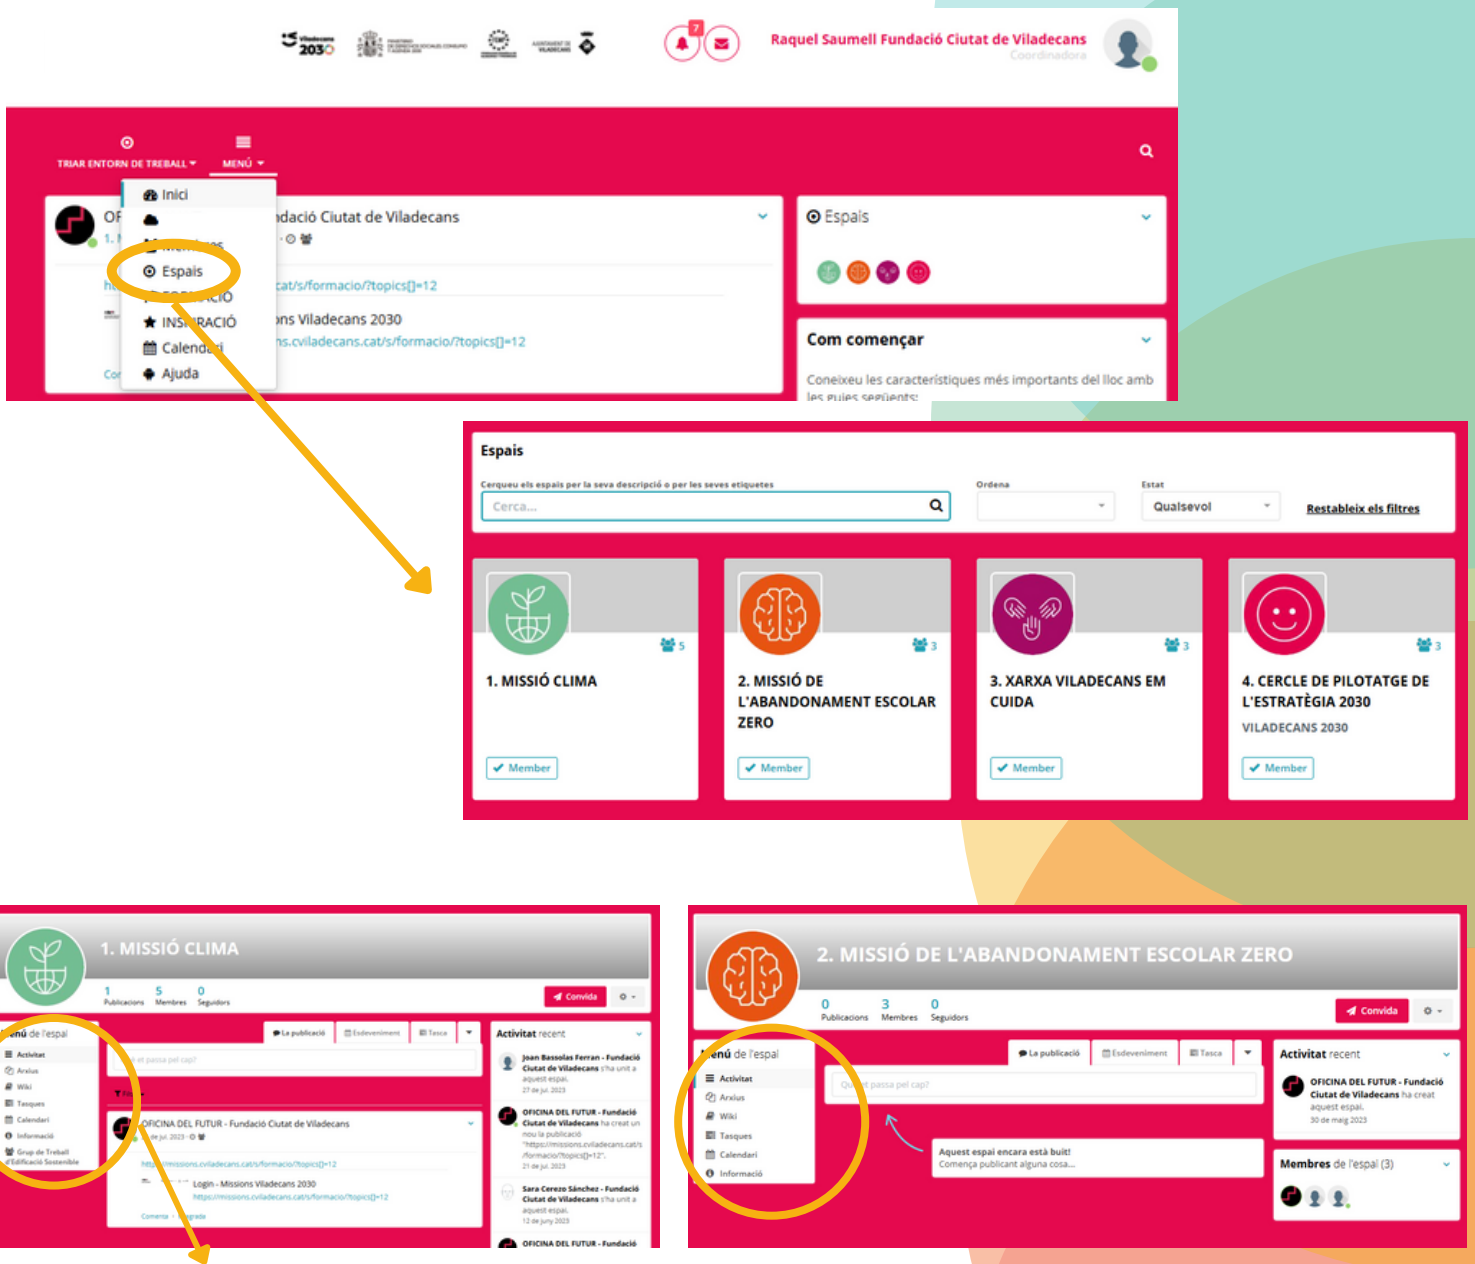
Raquel Saumell Fundació Ciutat de Viladecans
Coordinadora

TRIAR ENTORN DE TREBALL
MENÚ

Inici
Espais
INSPIRACIÓ
Calendari
Ajuda

dació Ciutat de Viladecans
cat/s/formacio/?topics[]=12
ns Viladecans 2030
ns.cviladecans.cat/s/formacio/?topics[]=12

Espais

Com començar
Coneixeu les característiques més importants del lloc amb les guies següents:

Espais
Cerqueu els espais per la seva descripció o per les seves etiquetes
Cerca...
Ordena
Estat
Qualsevol
Restableix els filtres

5
1. MISSIÓ CLIMA
Member

3
2. MISSIÓ DE L'ABANDONAMENT ESCOLAR ZERO
Member

3
3. XARXA VILADECANS EM CUIDA
Member

3
4. CERCLE DE PILOTATGE DE L'ESTRATÈGIA 2030
VILADECANS 2030
Member

1. MISSIÓ CLIMA
1 Publicacions 5 Membres 0 Seguidors
Convida
Menú de l'espai
Activitat
Arxius
Wiki
Tasques
Calendari
Informació
Grup de Treball d'Edificació Sostenible
La publicació Esdeveniment Tasca
Què et passa pel cap?
OFICINA DEL FUTUR - Fundació Ciutat de Viladecans
https://missions.cviladecans.cat/s/formacio/?topics[]=12
Login - Missions Viladecans 2030
https://missions.cviladecans.cat/s/formacio/?topics[]=12
Activitat recent
Joan Bassolas Ferran - Fundació Ciutat de Viladecans s'ha unit a aquest espai.
27 de jul. 2023
OFICINA DEL FUTUR - Fundació Ciutat de Viladecans ha creat un nou la publicació
21 de jul. 2023
Sara Cerezo Sánchez - Fundació Ciutat de Viladecans s'ha unit a aquest espai.
12 de juny 2023
OFICINA DEL FUTUR - Fundació

2. MISSIÓ DE L'ABANDONAMENT ESCOLAR ZERO
0 Publicacions 3 Membres 0 Seguidors
Convida
Menú de l'espai
Activitat
Arxius
Wiki
Tasques
Calendari
Informació
La publicació Esdeveniment Tasca
Què et passa pel cap?
Aquest espai encara està buit!
Comença publicant alguna cosa...
Activitat recent
OFICINA DEL FUTUR - Fundació Ciutat de Viladecans ha creat aquest espai.
30 de maig 2023
Membres de l'espai (3)